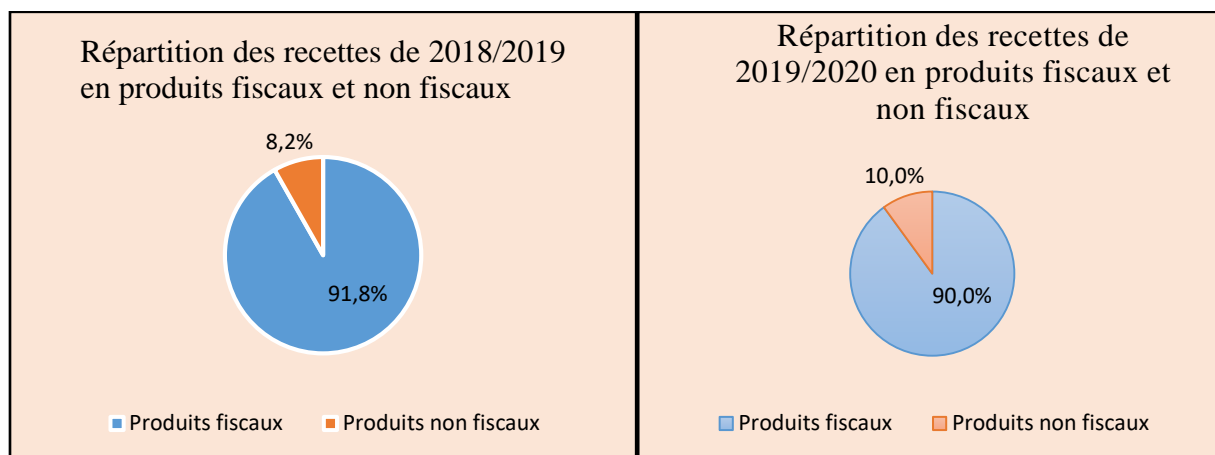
Répartition des recettes de 2018/2019 en produits fiscaux et non fiscaux

8,2%

91,8%

Produits fiscaux   Produits non fiscaux

Répartition des recettes de 2019/2020 en produits fiscaux et non fiscaux

10,0%

90,0%

Produits fiscaux   Produits non fiscaux